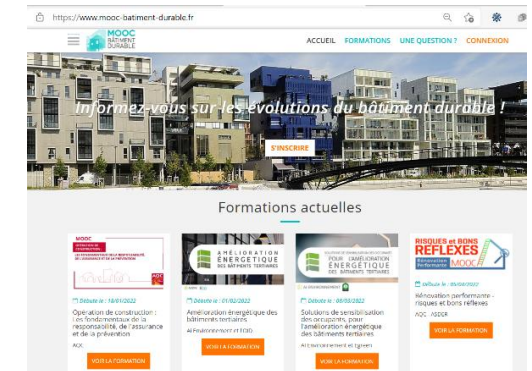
https://www.mooc-batiment-durable.fr

MOOC BÂTIMENT DURABLE

ACCUEIL FORMATIONS UNE QUESTION ? CONNEXION

Informez-vous sur les évolutions du bâtiment durable !

S'INSCRIRE

Formations actuelles

MOOC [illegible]

AMÉLIORATION ÉNERGÉTIQUE DES BÂTIMENTS TERTIAIRES

POUR L'AMÉLIORATION ÉNERGÉTIQUE DES BÂTIMENTS TERTIAIRES

RISQUES et BONS RÉFLEXES Rénovation Performante MOOC

Débute le : 10/01/2022

Opération de construction : Les fondamentaux de la responsabilité, de l'assurance et de la prévention

AQC

VOIR LA FORMATION

Débute le : 01/02/2022

Amélioration énergétique des bâtiments tertiaires

Ai Environnement et ICDD

VOIR LA FORMATION

Débute le : 08/03/2022

Solutions de sensibilisation des occupants, pour l'amélioration énergétique des bâtiments tertiaires

Ai Environnement et Egreen

VOIR LA FORMATION

Débute le : 09/03/2022

Rénovation performante : risques et bons réflexes

AQC ADEDE

VOIR LA FORMATION